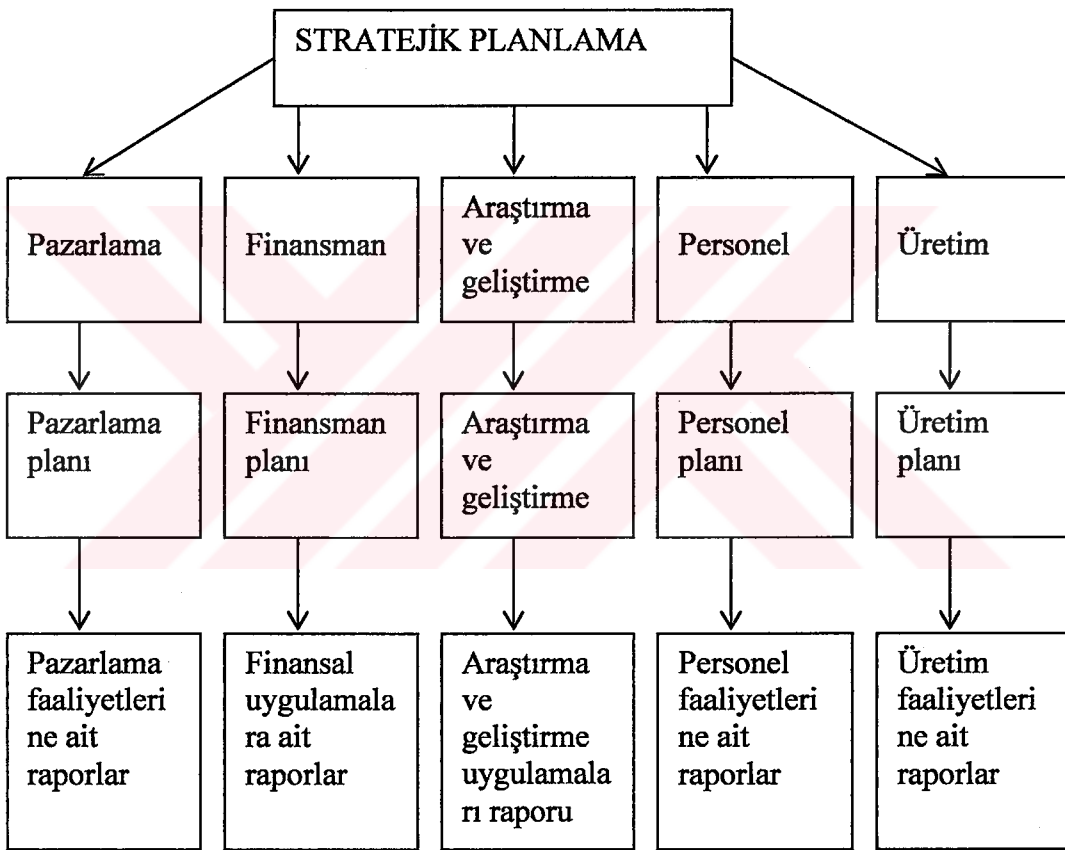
STRATEJİK PLANLAMA

Pazarlama

Finansman

Araştırma ve geliştirme

Personel

Üretim

Pazarlama planı

Finansman planı

Araştırma ve geliştirme

Personel planı

Üretim planı

Pazarlama faaliyetleri ne ait raporlar

Finansal uygulamala ra ait raporlar

Araştırma ve geliştirme uygulamala rı raporu

Personel faaliyetleri ne ait raporlar

Üretim faaliyetleri ne ait raporlar